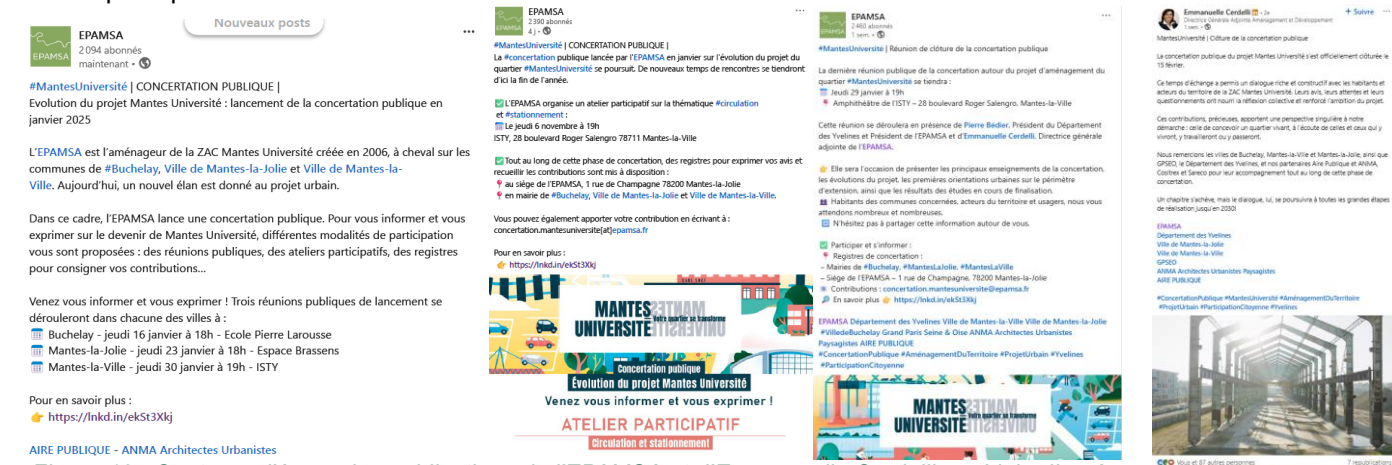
Nouveaux posts

EPAMSA
2 094 abonnés
maintenant •

#MantesUniversité | CONCERTATION PUBLIQUE |
Evolution du projet Mantes Université : lancement de la concertation publique en janvier 2025

L'EPAMSA est l'aménageur de la ZAC Mantes Université créée en 2006, à cheval sur les communes de #Buchelay, Ville de Mantes-la-Jolie et Ville de Mantes-la-Ville. Aujourd'hui, un nouvel élan est donné au projet urbain.

Dans ce cadre, l'EPAMSA lance une concertation publique. Pour vous informer et vous exprimer sur le devenir de Mantes Université, différentes modalités de participation vous sont proposées : des réunions publiques, des ateliers participatifs, des registres pour consigner vos contributions...

Venez vous informer et vous exprimer ! Trois réunions publiques de lancement se dérouleront dans chacune des villes à :
Buchelay - jeudi 16 janvier à 18h - Ecole Pierre Larousse
Mantes-la-Jolie - jeudi 23 janvier à 18h - Espace Brassens
Mantes-la-Ville - jeudi 30 janvier à 19h - ISTY

Pour en savoir plus :
https://lnkd.in/ekSt3Xkj

AIRE PUBLIQUE - ANMA Architectes Urbanistes

EPAMSA
2 390 abonnés
4 j •

#MantesUniversité | CONCERTATION PUBLIQUE |
La #concertation publique lancée par l'EPAMSA en janvier sur l'évolution du projet du quartier #MantesUniversité se poursuit. De nouveaux temps de rencontres se tiendront d'ici la fin de l'année.

L'EPAMSA organise un atelier participatif sur la thématique #circulation et #stationnement :
Le jeudi 6 novembre à 19h
ISTY, 28 boulevard Roger Salengro 78711 Mantes-la-Ville

Tout au long de cette phase de concertation, des registres pour exprimer vos avis et recueillir les contributions sont mis à disposition :
au siège de l'EPAMSA, 1 rue de Champagne 78200 Mantes-la-Jolie
en mairie de #Buchelay, Ville de Mantes-la-Jolie et Ville de Mantes-la-Ville.

Vous pouvez également apporter votre contribution en écrivant à : concertation.mantesuniversite[at]epamsa.fr

Pour en savoir plus :
https://lnkd.in/ekSt3Xkj

MANTES UNIVERSITÉ Votre quartier se transforme
Concertation publique
Évolution du projet Mantes Université
Venez vous informer et vous exprimer !
ATELIER PARTICIPATIF
Circulation et stationnement

EPAMSA
2 460 abonnés
1 sem. •

#MantesUniversité | Réunion de clôture de la concertation publique

La dernière réunion publique de la concertation autour du projet d'aménagement du quartier #MantesUniversité se tiendra :
Jeudi 29 janvier à 19h
Amphithéâtre de l'ISTY – 28 boulevard Roger Salengro, Mantes-la-Ville

Cette réunion se déroulera en présence de Pierre Bédier, Président du Département des Yvelines et Président de l'EPAMSA et d'Emmanuelle Cerdelli, Directrice générale adjointe de l'EPAMSA.

Elle sera l'occasion de présenter les principaux enseignements de la concertation, les évolutions du projet, les premières orientations urbaines sur le périmètre d'extension, ainsi que les résultats des études en cours de finalisation.
Habitants des communes concernées, acteurs du territoire et usagers, nous vous attendons nombreux et nombreuses.
N'hésitez pas à partager cette information autour de vous.

Participer et s'informer :
Registres de concertation :
– Mairies de #Buchelay, #MantesLaJolie, #MantesLaVille
– Siège de l'EPAMSA – 1 rue de Champagne, 78200 Mantes-la-Jolie
Contributions : concertation.mantesuniversite@epamsa.fr
En savoir plus : https://lnkd.in/ekSt3Xkj

EPAMSA Département des Yvelines Ville de Mantes-la-Ville Ville de Mantes-la-Jolie #VilledeBuchelay Grand Paris Seine & Oise ANMA Architectes Urbanistes Paysagistes AIRE PUBLIQUE
#ConcertationPublique #AménagementDuTerritoire #ProjetUrbain #Yvelines #ParticipationCitoyenne

MANTES UNIVERSITÉ Votre quartier se transforme

Emmanuelle Cerdelli • 2e
Directrice Générale Adjointe Aménagement et Développement
1 sem. •
+ Suivre

MantesUniversité | Clôture de la concertation publique

La concertation publique du projet Mantes Université s'est officiellement clôturée le 15 février.

Ce temps d'échange a permis un dialogue riche et constructif avec les habitants et acteurs du territoire de la ZAC Mantes Université. Leurs avis, leurs attentes et leurs questionnements ont nourri la réflexion collective et renforcé l'ambition du projet.

Ces contributions, précieuses, apportent une perspective singulière à notre démarche : celle de concevoir un quartier vivant, à l'écoute de celles et ceux qui y vivront, y travailleront ou y passeront.

Nous remercions les villes de Buchelay, Mantes-la-Ville et Mantes-la-Jolie, ainsi que GPSEO, le Département des Yvelines, et nos partenaires Aire Publique et ANMA, Cositrex et Sareco pour leur accompagnement tout au long de cette phase de concertation.

Un chapitre s'achève, mais le dialogue, lui, se poursuivra à toutes les grandes étapes de réalisation jusqu'en 2030!

EPAMSA
Département des Yvelines
Ville de Mantes-la-Jolie
Ville de Mantes-la-Ville
GPSEO
ANMA Architectes Urbanistes Paysagistes
AIRE PUBLIQUE

#ConcertationPublique #MantesUniversité #AménagementDuTerritoire #ProjetUrbain #ParticipationCitoyenne #Yvelines

Vous et 87 autres personnes
7 republications